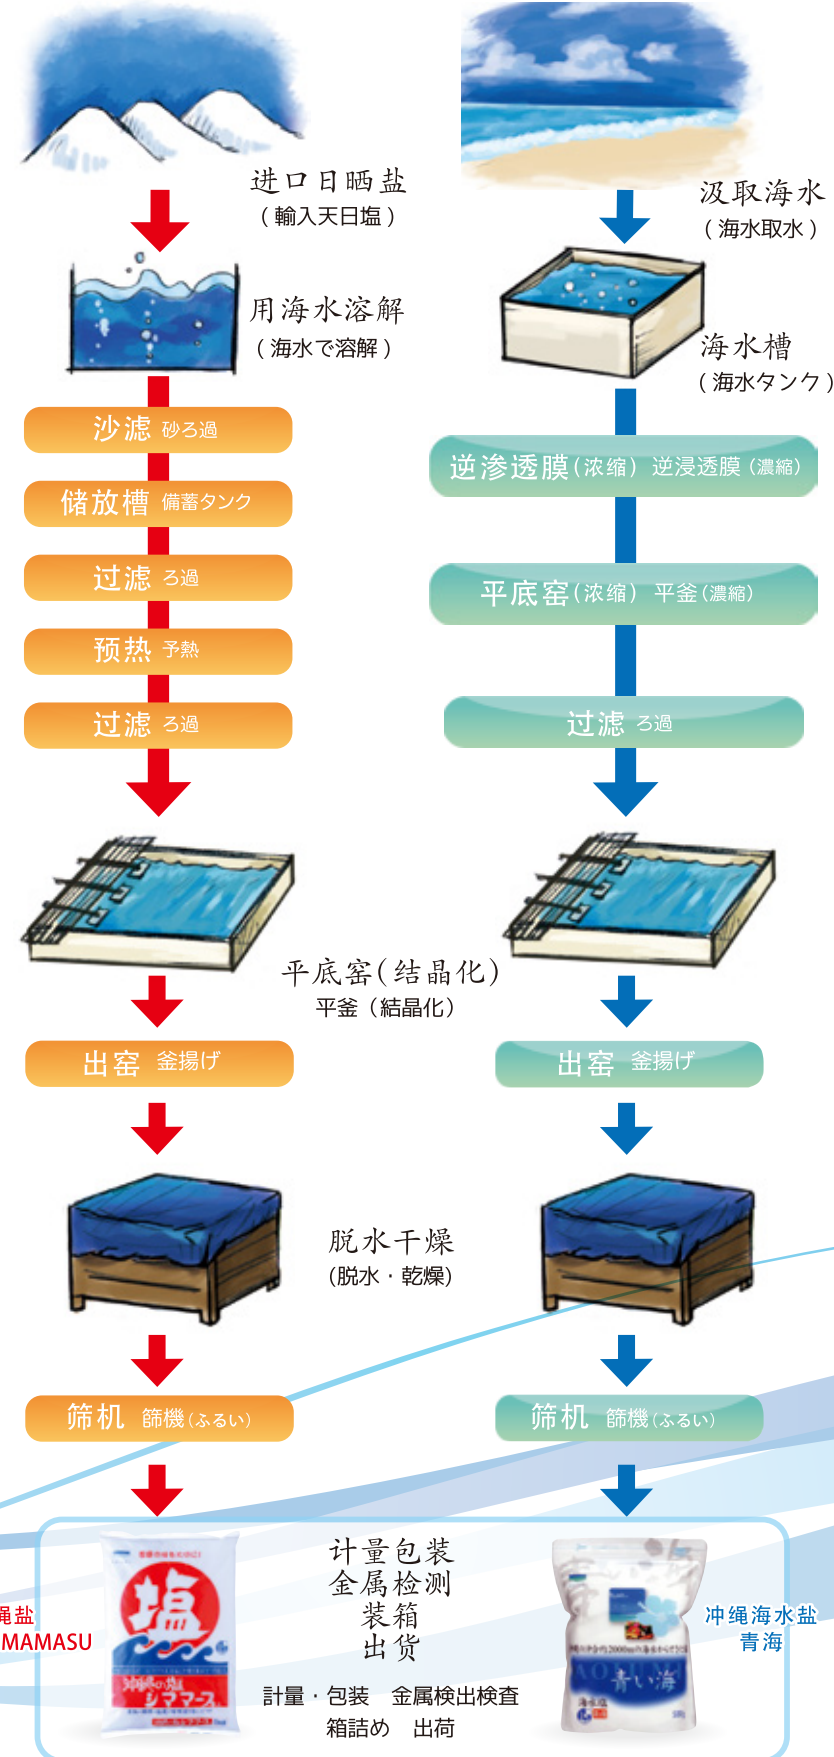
进口日晒盐
（輸入天日塩）

汲取海水
（海水取水）

用海水溶解
（海水で溶解）

海水槽
（海水タンク）

沙滤 砂ろ過

逆渗透膜（浓缩） 逆浸透膜（濃縮）

储放槽 備蓄タンク

过滤 ろ過

平底窑（浓缩） 平釜（濃縮）

预热 予熱

过滤 ろ過

过滤 ろ過

平底窑（结晶化）
平釜（結晶化）

出窑 釜揚げ

出窑 釜揚げ

脱水干燥
（脱水・乾燥）

筛机 篩機（ふるい）

筛机 篩機（ふるい）

绳盐
MAMASU

塩
沖縄の塩
シママース

计量包装
金属检测
装箱
出货

計量・包装 金属検出検査
箱詰め 出荷

冲绳海水盐
青海

青い海